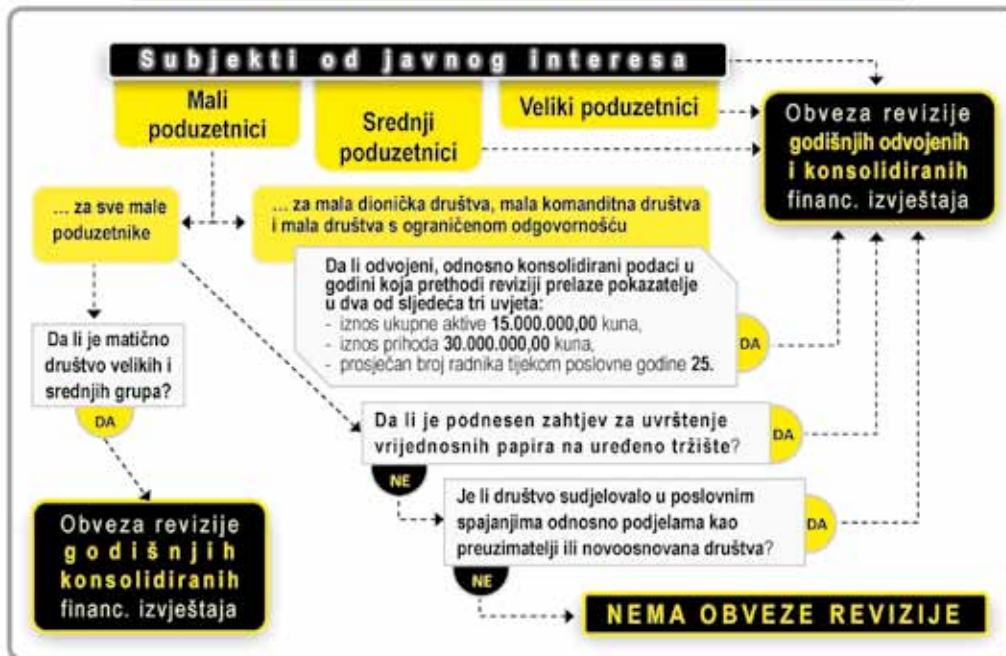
Subjekti od javnog interesa

Mali poduzetnici

Srednji poduzetnici

Veliki poduzetnici

Obveza revizije godišnjih odvojenih i konsolidiranih financ. izvještaja

... za sve male poduzetnike

... za mala dionička društva, mala komanditna društva i mala društva s ograničenom odgovornošću

Da li odvojeni, odnosno konsolidirani podaci u godini koja prethodi reviziji prelaze pokazatelje u dva od sljedeća tri uvjeta:
- iznos ukupne aktive 15.000.000,00 kuna,
- iznos prihoda 30.000.000,00 kuna,
- prosječan broj radnika tijekom poslovne godine 25.

DA

Da li je matično društvo velikih i srednjih grupa?

DA

Da li je podnesen zahtjev za uvrštenje vrijednosnih papira na uređeno tržište?

DA

NE

Je li društvo sudjelovalo u poslovnim spajanjima odnosno podjelama kao preuzimatelji ili novoosnovana društva?

DA

NE

Obveza revizije godišnjih konsolidiranih financ. izvještaja

NEMA OBVEZE REVIZIJE